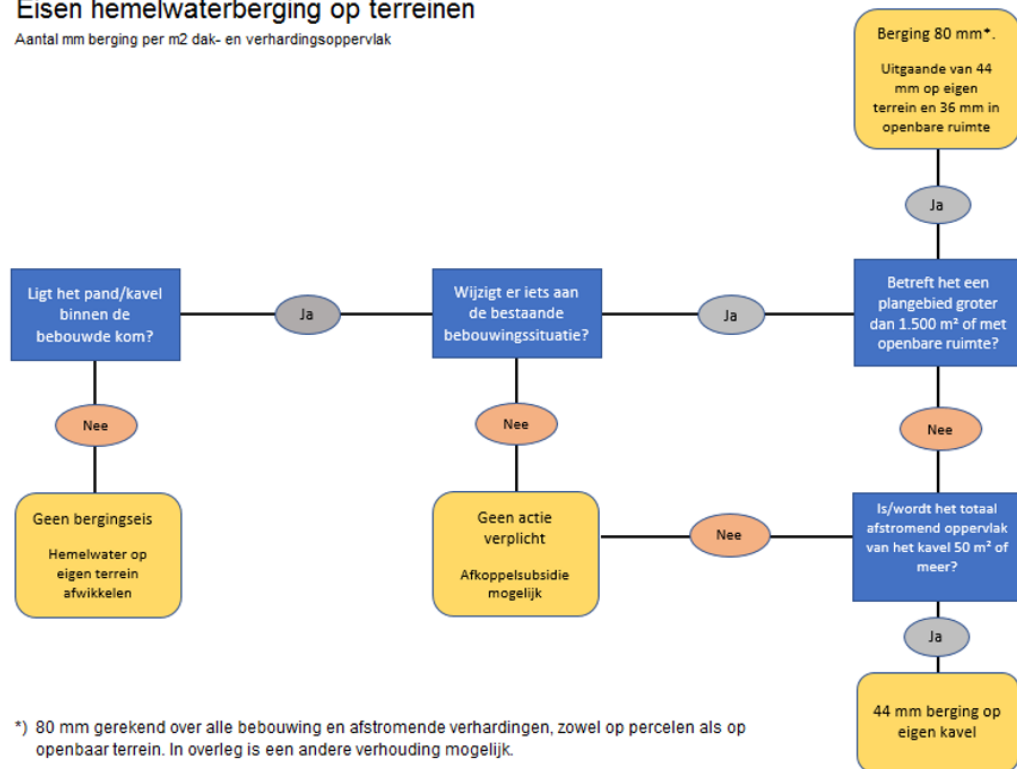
Eisen hemelwaterberging op terreinen

Aantal mm berging per m2 dak- en verhardingsoppervlak

Berging 80 mm*.

Uitgaande van 44 mm op eigen terrein en 36 mm in openbare ruimte

Ja

Ligt het pand/kavel binnen de bebouwde kom?

Ja

Wijzigt er iets aan de bestaande bebouwingssituatie?

Ja

Betreft het een plangebied groter dan 1.500 m² of met openbare ruimte?

Nee

Nee

Nee

Geen bergingseis

Hemelwater op eigen terrein afwikkelen

Geen actie verplicht

Afkoppelsubsidie mogelijk

Nee

Is/wordt het totaal afstromend oppervlak van het kavel 50 m² of meer?

Ja

44 mm berging op eigen kavel

*) 80 mm gerekend over alle bebouwing en afstromende verhardingen, zowel op percelen als op openbaar terrein. In overleg is een andere verhouding mogelijk.